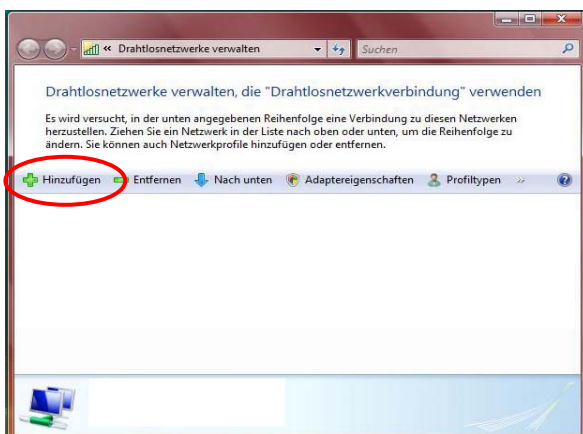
« Drahtlosnetzwerke verwalten

Suchen

Drahtlosnetzwerke verwalten, die "Drahtlosnetzwerkverbindung" verwenden

Es wird versucht, in der unten angegebenen Reihenfolge eine Verbindung zu diesen Netzwerken herzustellen. Ziehen Sie ein Netzwerk in der Liste nach oben oder unten, um die Reihenfolge zu ändern. Sie können auch Netzwerkprofile hinzufügen oder entfernen.

Hinzufügen Entfernen Nach unten Adaptereigenschaften Profiltypen »